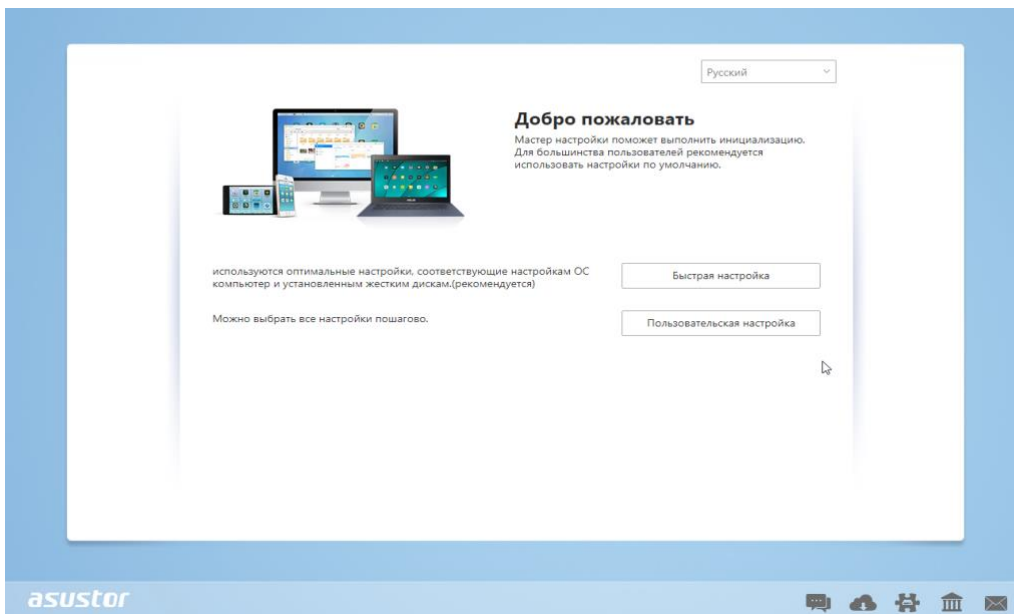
Русский

Добро пожаловать

Мастер настройки поможет выполнить инициализацию. Для большинства пользователей рекомендуется использовать настройки по умолчанию.

используются оптимальные настройки, соответствующие настройкам ОС компьютер и установленным жестким дискам.(рекомендуется)

Быстрая настройка

Можно выбрать все настройки пошагово.

Пользовательская настройка

asustor